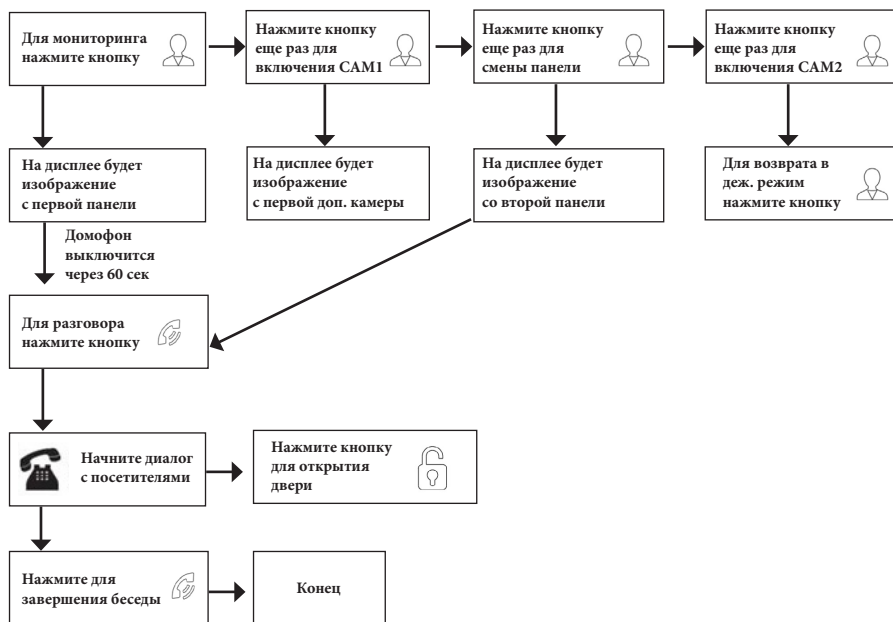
Для мониторинга нажмите кнопку

Нажмите кнопку еще раз для включения CAM1

Нажмите кнопку еще раз для смены панели

Нажмите кнопку еще раз для включения CAM2

На дисплее будет изображение с первой панели

На дисплее будет изображение с первой доп. камеры

На дисплее будет изображение со второй панели

Для возврата в деж. режим нажмите кнопку

Домофон выключится через 60 сек

Для разговора нажмите кнопку

Начните диалог с посетителями

Нажмите кнопку для открытия двери

Нажмите для завершения беседы

Конец